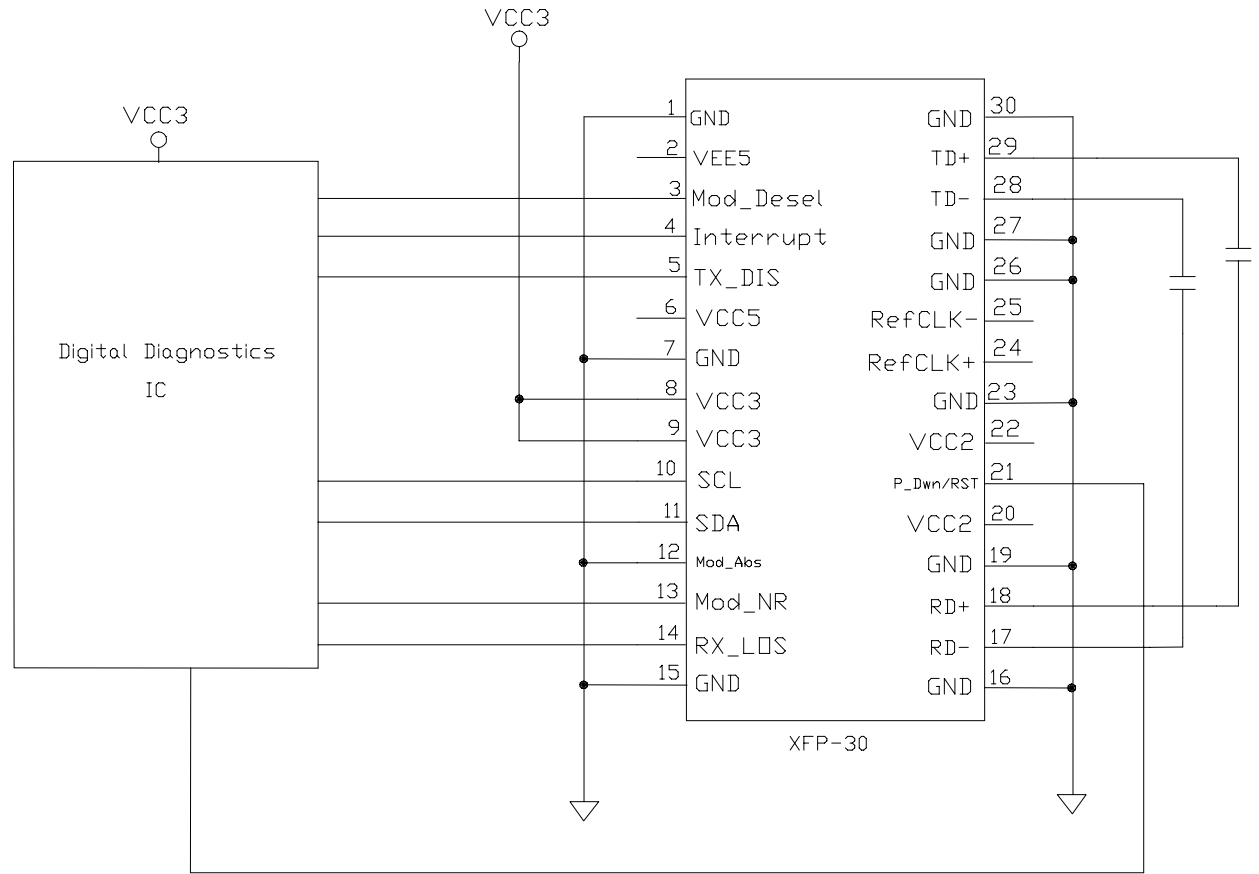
VCC3

VCC3

Digital Diagnostics IC

1 GND
2 VEE5
3 Mod_Desel
4 Interrupt
5 TX_DIS
6 VCC5
7 GND
8 VCC3
9 VCC3
10 SCL
11 SDA
12 Mod_Abs
13 Mod_NR
14 RX_LOS
15 GND

GND 30
TD+ 29
TD- 28
GND 27
GND 26
RefCLK- 25
RefCLK+ 24
GND 23
VCC2 22
P_Dwn/RST 21
VCC2 20
GND 19
RD+ 18
RD- 17
GND 16

XFP-30